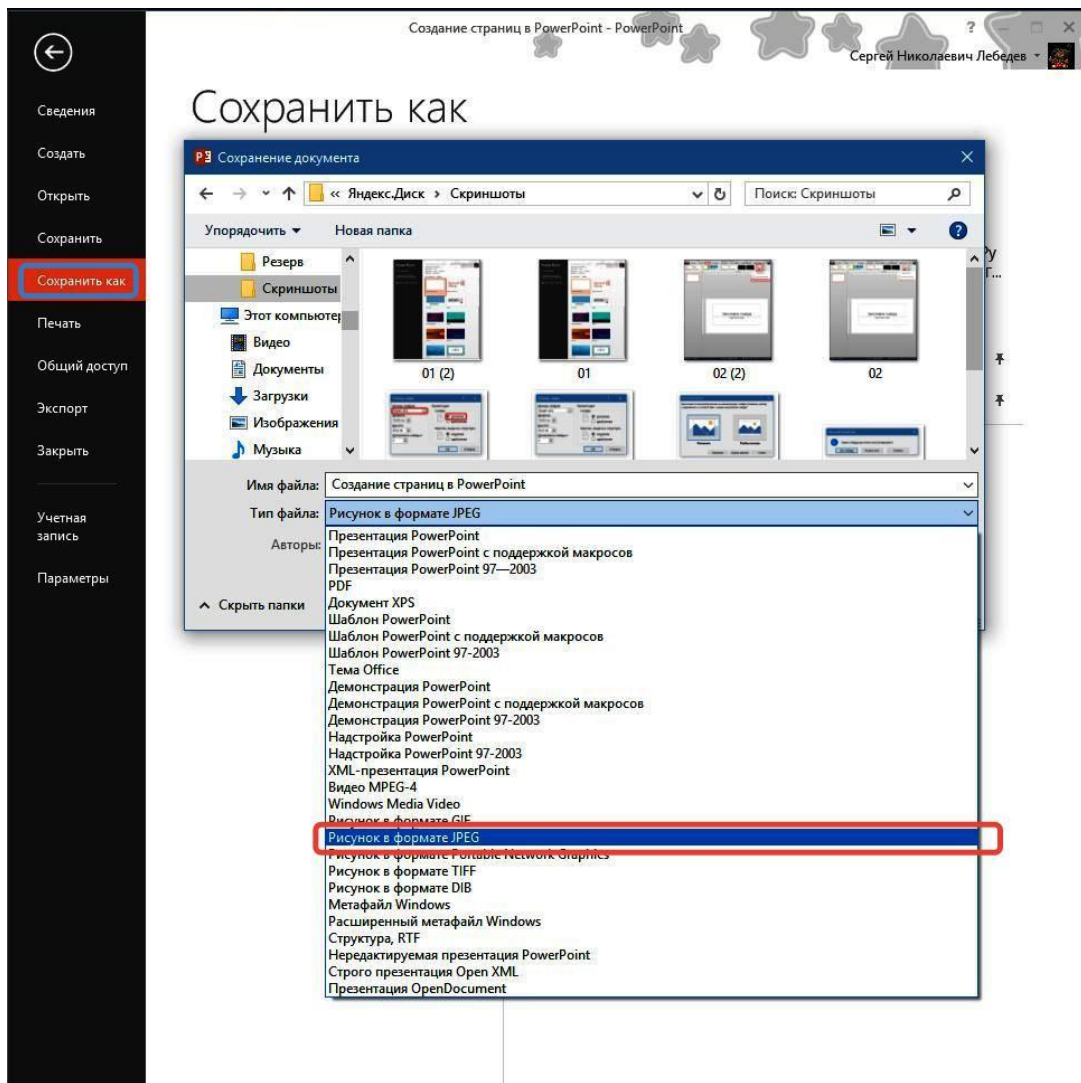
Создание страниц в PowerPoint - PowerPoint

? — □ ×

Сергей Николаевич Лебедев

Сведения

Создать

Открыть

Сохранить

Сохранить как

Печать

Общий доступ

Экспорт

Закрыть

Учетная запись

Параметры

Сохранить как

Сохранение документа

« Яндекс.Диск › Скриншоты

Поиск: Скриншоты

Упорядочить ▾

Новая папка

Резерв

Скриншоты

Этот компьютер

Видео

Документы

Загрузки

Изображения

Музыка

01 (2)

01

02 (2)

02

Имя файла: Создание страниц в PowerPoint

Тип файла: Рисунок в формате JPEG

Авторы:

Скрыть папки

Презентация PowerPoint
Презентация PowerPoint с поддержкой макросов
Презентация PowerPoint 97—2003
PDF
Документ XPS
Шаблон PowerPoint
Шаблон PowerPoint с поддержкой макросов
Шаблон PowerPoint 97-2003
Тема Office
Демонстрация PowerPoint
Демонстрация PowerPoint с поддержкой макросов
Демонстрация PowerPoint 97-2003
Надстройка PowerPoint
Надстройка PowerPoint 97-2003
XML-презентация PowerPoint
Видео MPEG-4
Windows Media Video
Рисунок в формате GIF
Рисунок в формате JPEG
Рисунок в формате Portable Network Graphics
Рисунок в формате TIFF
Рисунок в формате DIB
Метафайл Windows
Расширенный метафайл Windows
Структура, RTF
Нередактируемая презентация PowerPoint
Строго презентация Open XML
Презентация OpenDocument